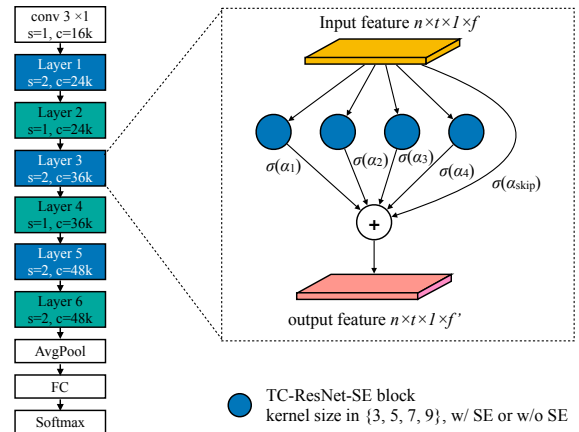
conv 3 ×1
s=1, c=16k

Layer 1
s=2, c=24k

Layer 2
s=1, c=24k

Layer 3
s=2, c=36k

Layer 4
s=1, c=36k

Layer 5
s=2, c=48k

Layer 6
s=2, c=48k

AvgPool

FC

Softmax

Input feature $n\times t\times 1\times f$

$\sigma(\alpha_1)$ $\sigma(\alpha_2)$ $\sigma(\alpha_3)$ $\sigma(\alpha_4)$ $\sigma(\alpha_{\text{skip}})$

+

output feature $n\times t\times 1\times f'$

TC-ResNet-SE block
kernel size in {3, 5, 7, 9}, w/ SE or w/o SE